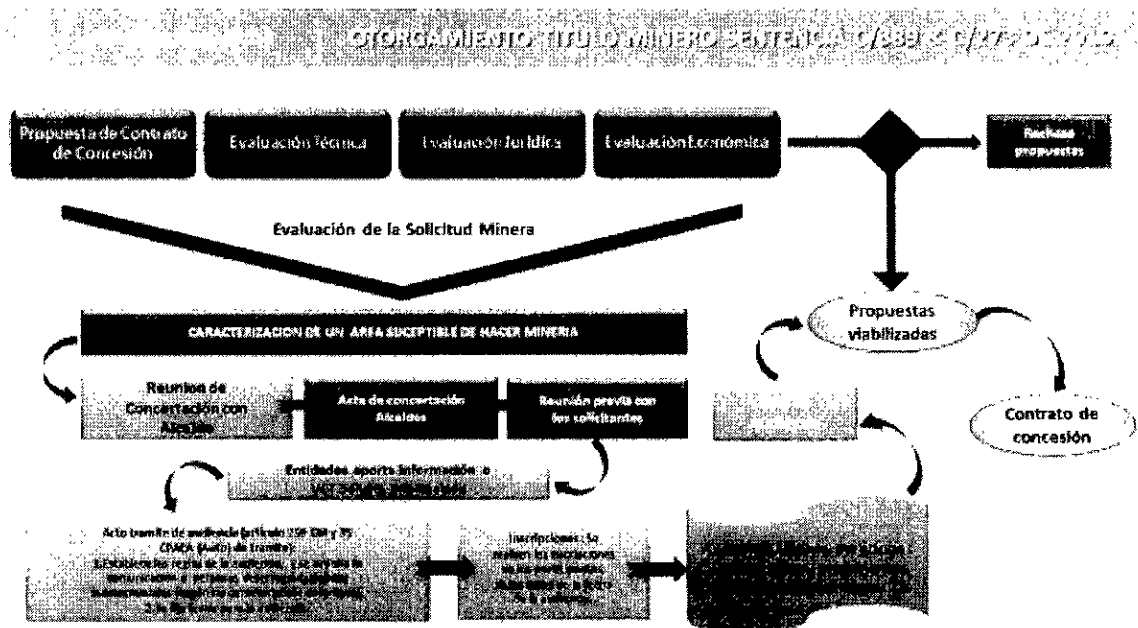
OTORGAMIENTO TITULO MINERO SENTENCIA C/389 Y C/273 DE 2016

Propuesta de Contrato de Concesión

Evaluación Técnica

Evaluación Jurídica

Evaluación Económica

Rechazo propuestas

Evaluación de la Solicitud Minera

Propuestas viabilizadas

CARACTERIZACION DE UN AREA SUCEPTIBLE DE HACER MINERIA

Reunion de Concertación con Alcaldes

Acta de concertación Alcaldes

Reunión previa con los solicitantes

Contrato de concesión

Entidades aporte información a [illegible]

Acto tramite de audiencia (artículo 259 CM y 35 CPACA (Auto) de tramite)
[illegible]

Inscripciones: Se realizan las inscripciones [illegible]

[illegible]